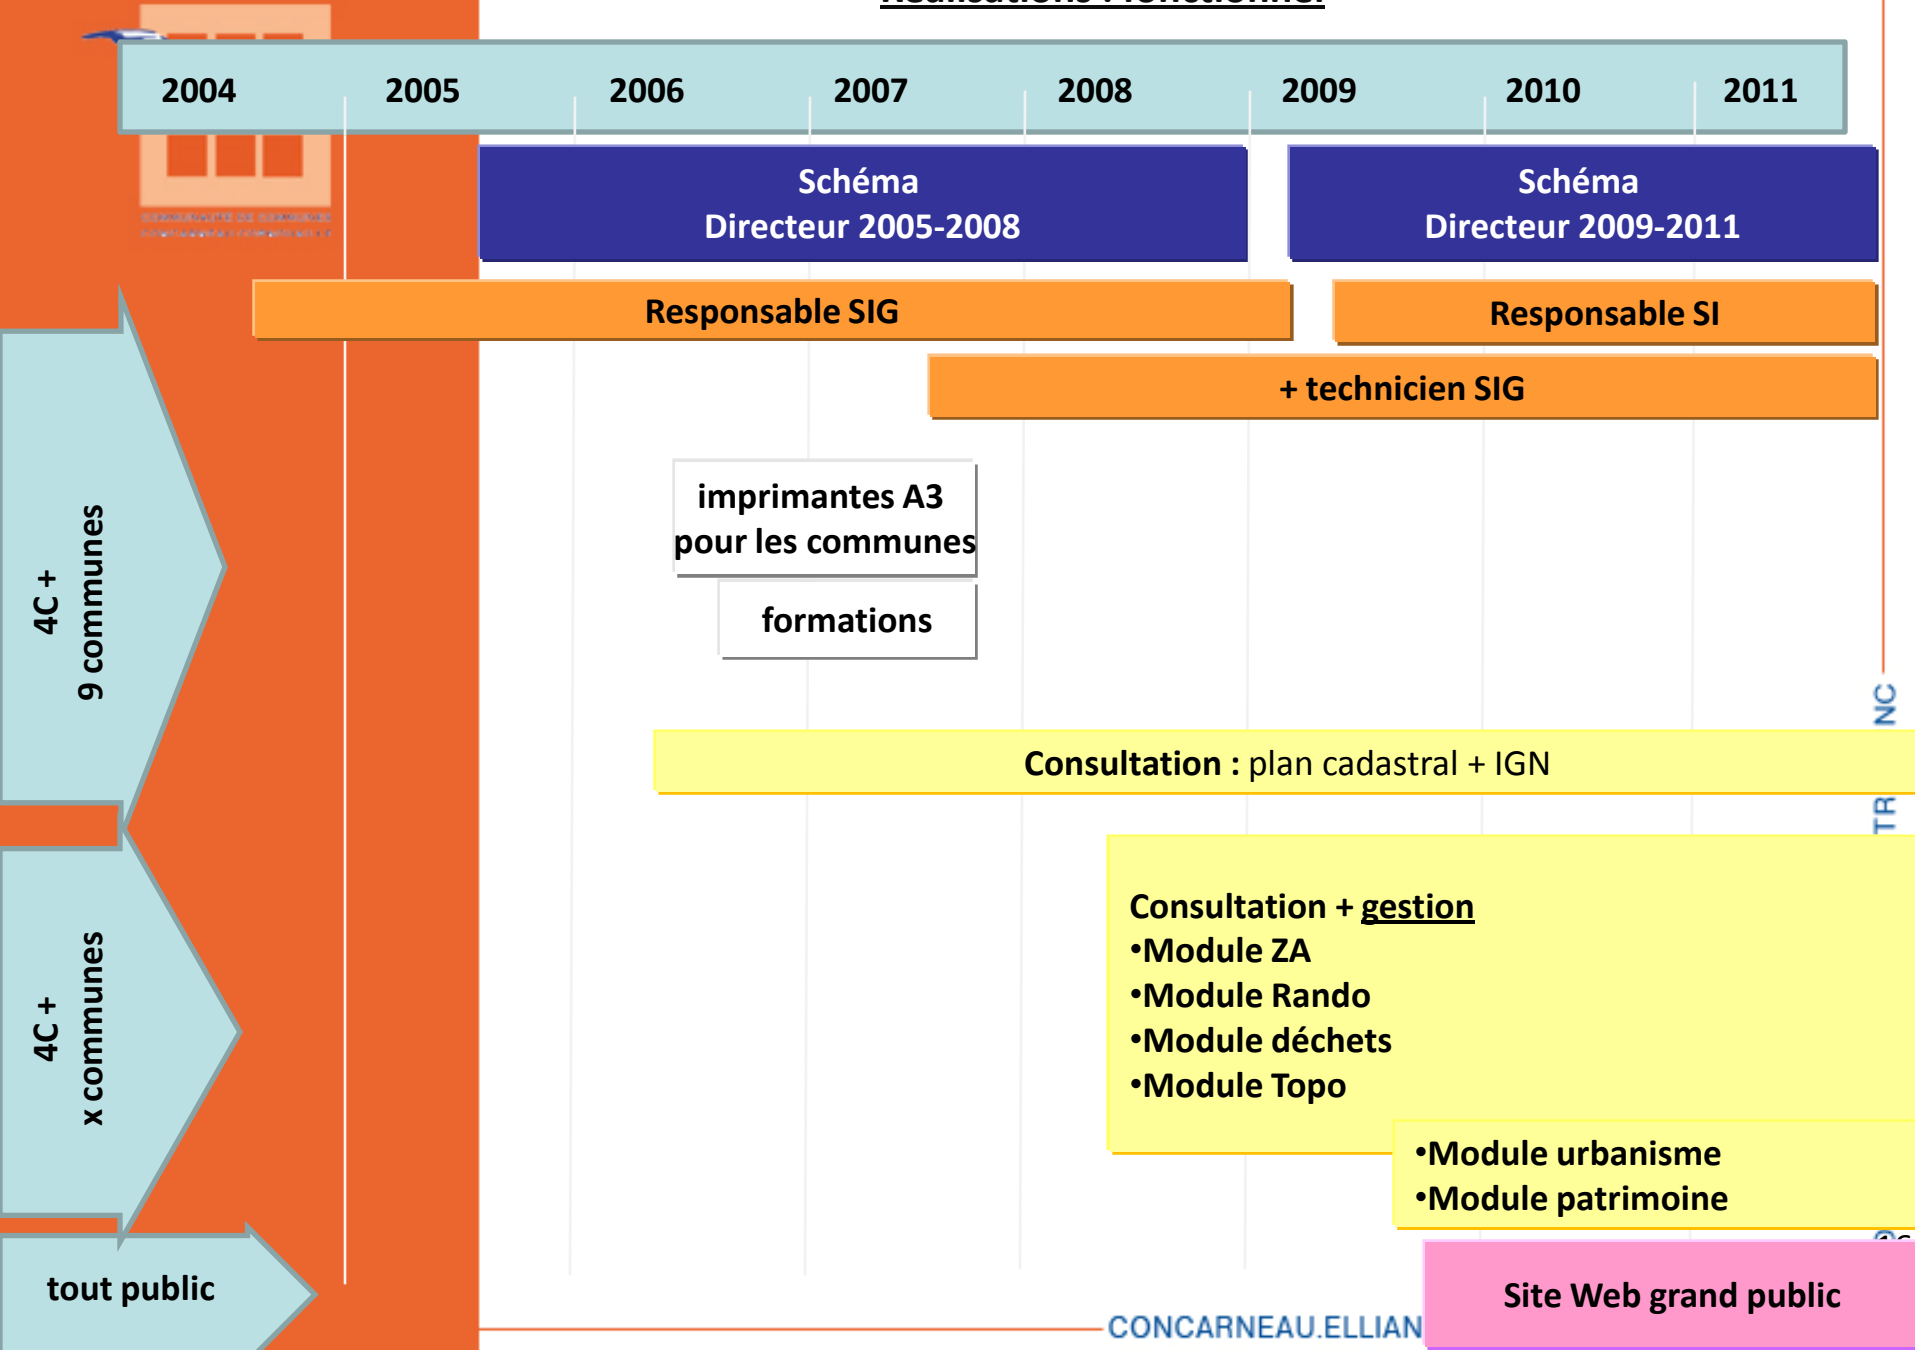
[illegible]

| 2004 | 2005 | 2006 | 2007 | 2008 | 2009 | 2010 | 2011 |
|---|---|---|---|---|---|---|---|

Schéma Directeur 2005-2008

Schéma Directeur 2009-2011

Responsable SIG

Responsable SI

+ technicien SIG

imprimantes A3 pour les communes

formations

Consultation : plan cadastral + IGN

Consultation + gestion
•Module ZA
•Module Rando
•Module déchets
•Module Topo

•Module urbanisme
•Module patrimoine

Site Web grand public

4C + 9 communes

4C + x communes

tout public

CONCARNEAU.ELLIAN

NC

TR